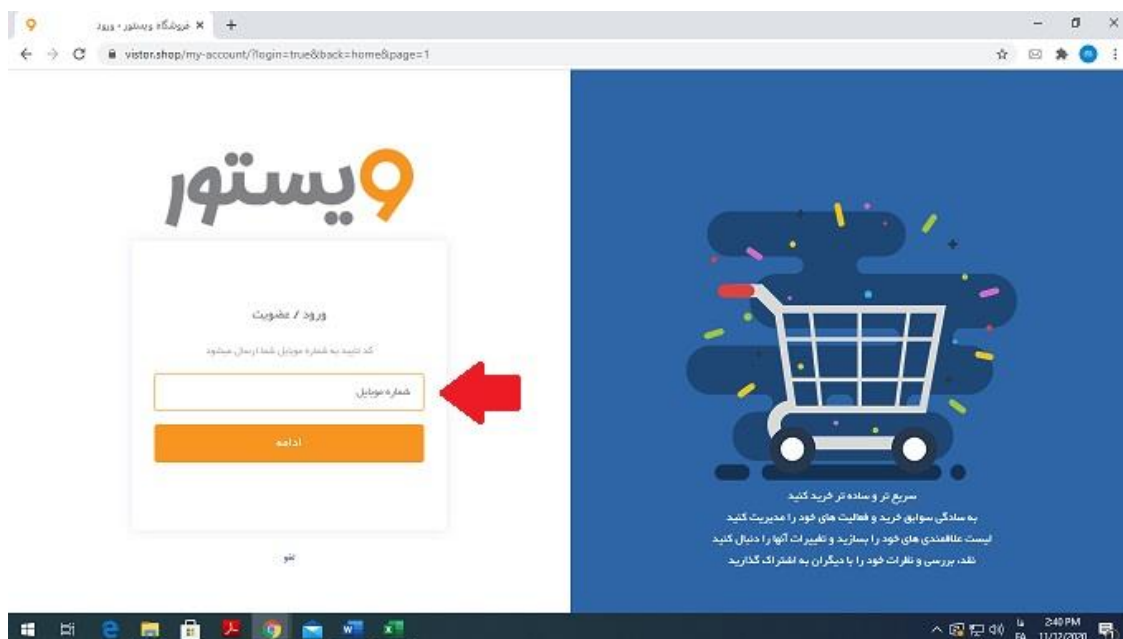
فروشگاه ویستور - ورود ×
vistor.shop/my-account/?login=true&back=home&page=1

ویستور

ورود / عضویت

کد تایید به شماره موبایل شما ارسال میشود

شماره موبایل

ادامه

لغو

سریع تر و ساده تر خرید کنید
به سادگی سوابق خرید و فعالیت های خود را مدیریت کنید
لیست علاقمندی های خود را بسازید و تغییرات آنها را دنبال کنید
نقد، بررسی و نظرات خود را با دیگران به اشتراک گذارید

FA 2:40 PM 11/12/2020